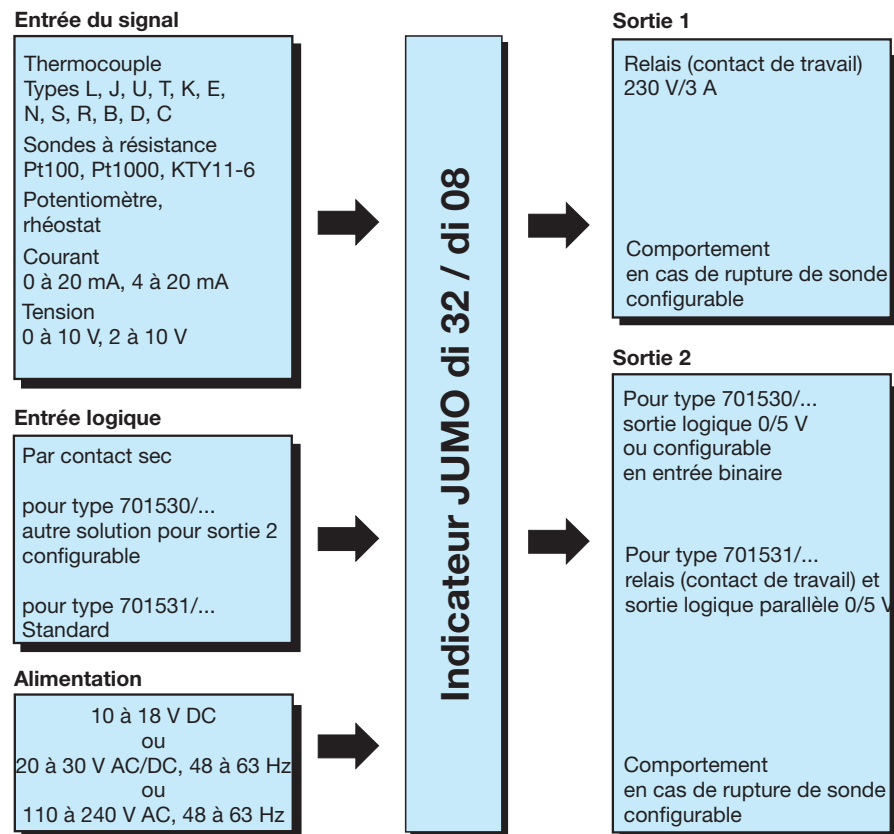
Entrée du signal

Thermocouple
Types L, J, U, T, K, E, N, S, R, B, D, C

Sondes à résistance
Pt100, Pt1000, KTY11-6

Potentiomètre, rhéostat

Courant
0 à 20 mA, 4 à 20 mA

Tension
0 à 10 V, 2 à 10 V

Entrée logique

Par contact sec

pour type 701530/...
autre solution pour sortie 2 configurable

pour type 701531/...
Standard

Alimentation

10 à 18 V DC
ou
20 à 30 V AC/DC, 48 à 63 Hz
ou
110 à 240 V AC, 48 à 63 Hz

Indicateur JUMO di 32 / di 08

Sortie 1

Relais (contact de travail)
230 V/3 A

Comportement
en cas de rupture de sonde
configurable

Sortie 2

Pour type 701530/...
sortie logique 0/5 V
ou configurable
en entrée binaire

Pour type 701531/...
relais (contact de travail) et
sortie logique parallèle 0/5 V

Comportement
en cas de rupture de sonde
configurable